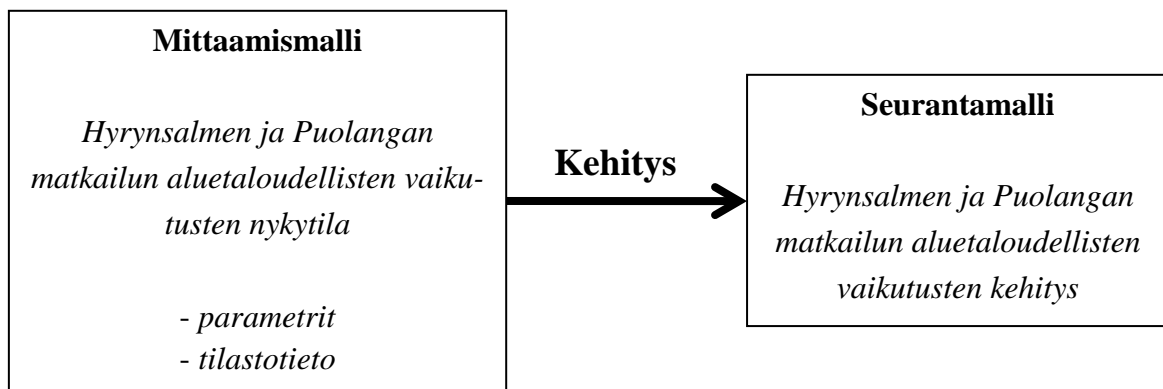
Mittaamismalli

Hyrynsalmen ja Puolangan matkailun aluetaloudellisten vaikutusten nykytila

- parametrit
- tilastotieto

Kehitys

Seurantamalli

Hyrynsalmen ja Puolangan matkailun aluetaloudellisten vaikutusten kehitys